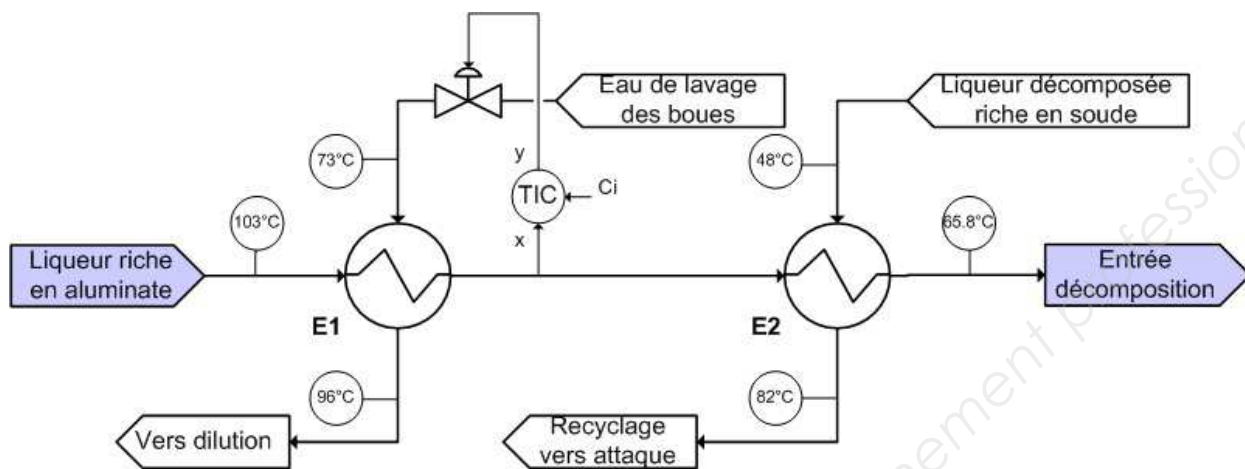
Eau de lavage des boues

Liqueur décomposée riche en soude

73°C

y

TIC

Ci

48°C

103°C

x

65.8°C

Liqueur riche en aluminate

Entrée décomposition

E1

E2

96°C

82°C

Vers dilution

Recyclage vers attaque

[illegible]ent profession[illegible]